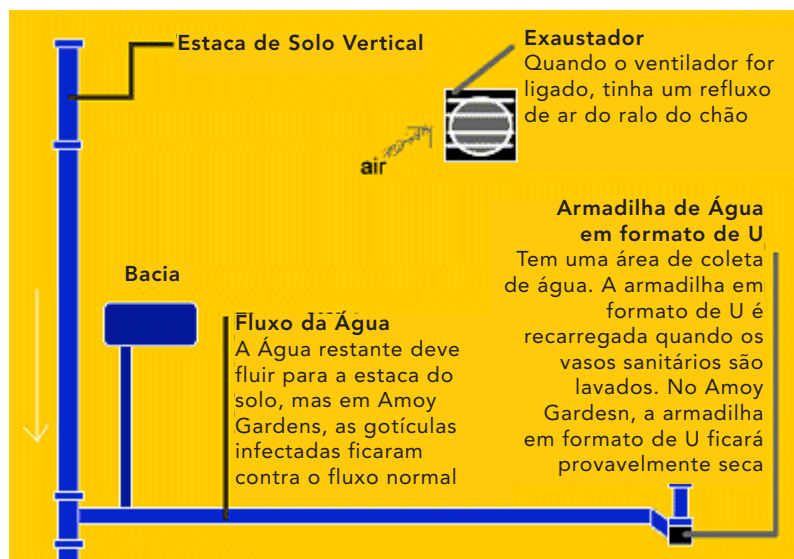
Estaca de Solo Vertical

Exaustador
Quando o ventilador for ligado, tinha um refluxo de ar do ralo do chão

air

Armadilha de Água em formato de U
Tem uma área de coleta de água. A armadilha em formato de U é recarregada quando os vasos sanitários são lavados. No Amoy Gardesn, a armadilha em formato de U ficará provavelmente seca

Bacia

Fluxo da Água
A Água restante deve fluir para a estaca do solo, mas em Amoy Gardens, as gotículas infectadas ficaram contra o fluxo normal